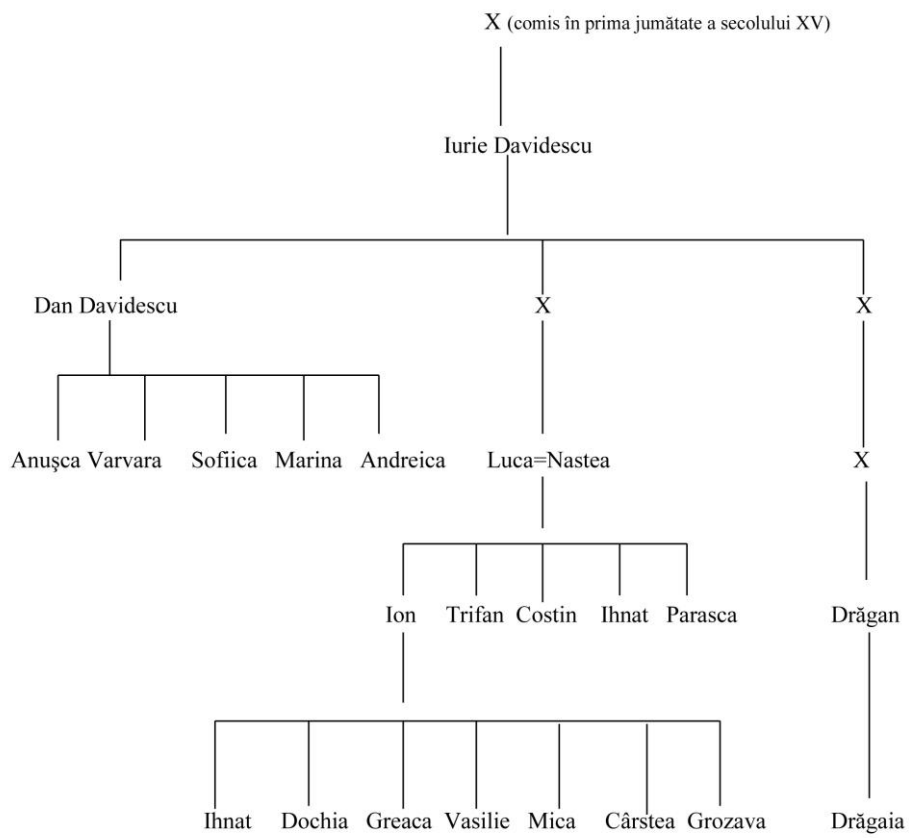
X (comis în prima jumătate a secolului XV)

Iurie Davidescu

Dan Davidescu

X

X

Anuşca Varvara Sofiica Marina Andreica

Luca=Nastea

X

Ion Trifan Costin Ihnat Parasca

Drăgan

Ihnat Dochia Greaca Vasilie Mica Cârstea Grozava

Drăgaia